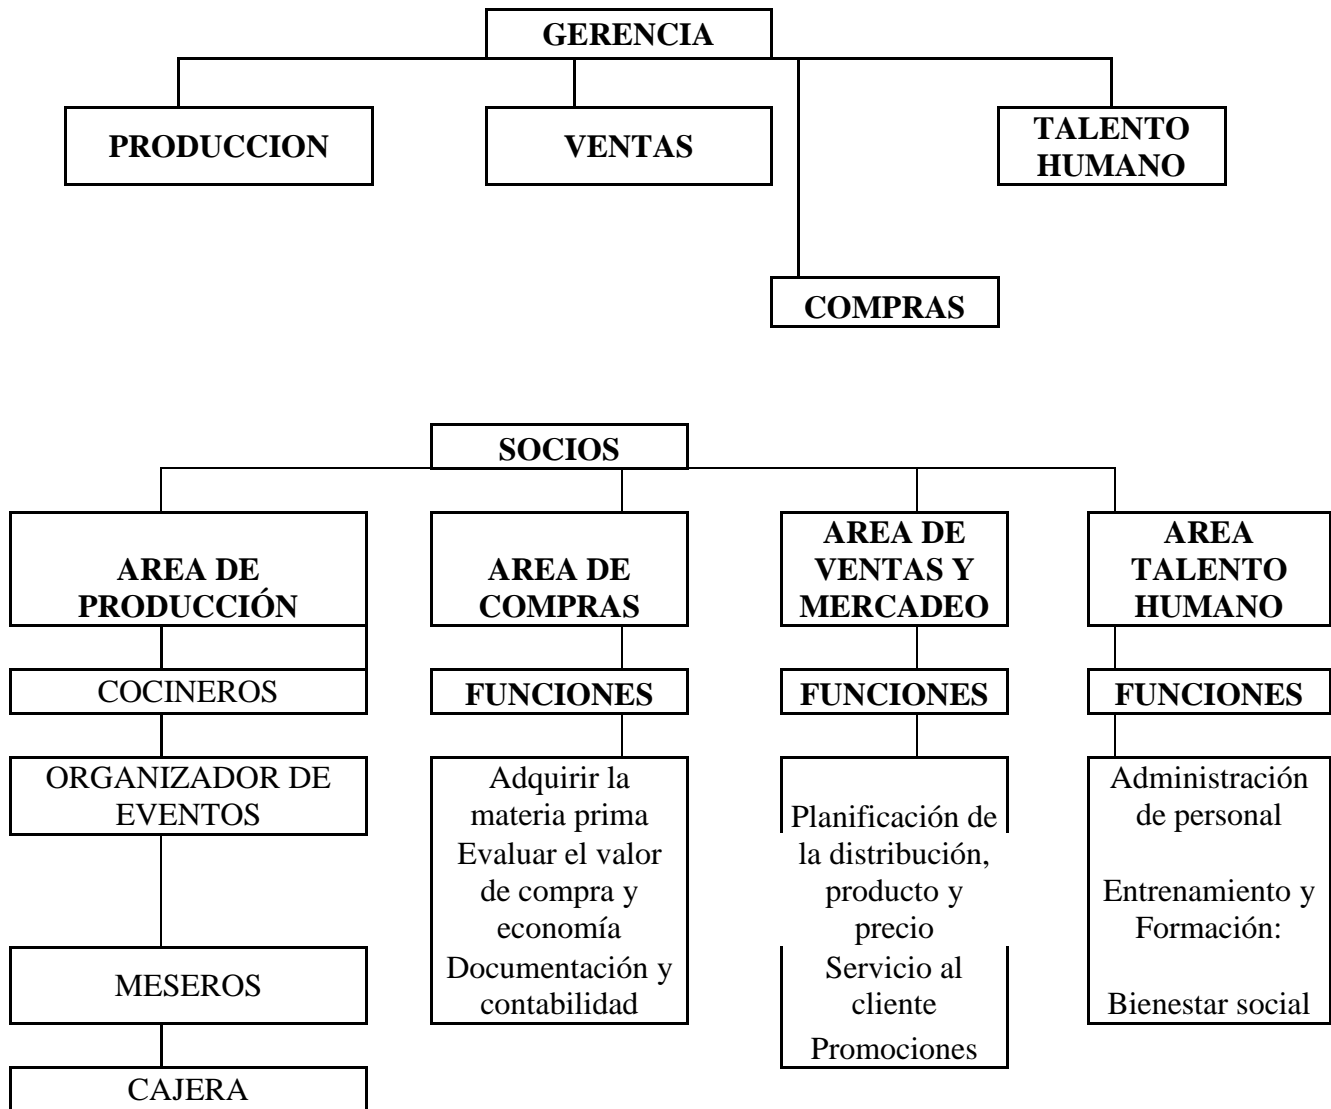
GERENCIA

PRODUCCION

VENTAS

TALENTO HUMANO

COMPRAS

SOCIOS

AREA DE PRODUCCIÓN

COCINEROS

ORGANIZADOR DE EVENTOS

MESEROS

CAJERA

AREA DE COMPRAS

FUNCIONES

Adquirir la materia prima
Evaluar el valor de compra y economía
Documentación y contabilidad

AREA DE VENTAS Y MERCADEO

FUNCIONES

Planificación de la distribución, producto y precio
Servicio al cliente
Promociones

AREA TALENTO HUMANO

FUNCIONES

Administración de personal

Entrenamiento y Formación:

Bienestar social